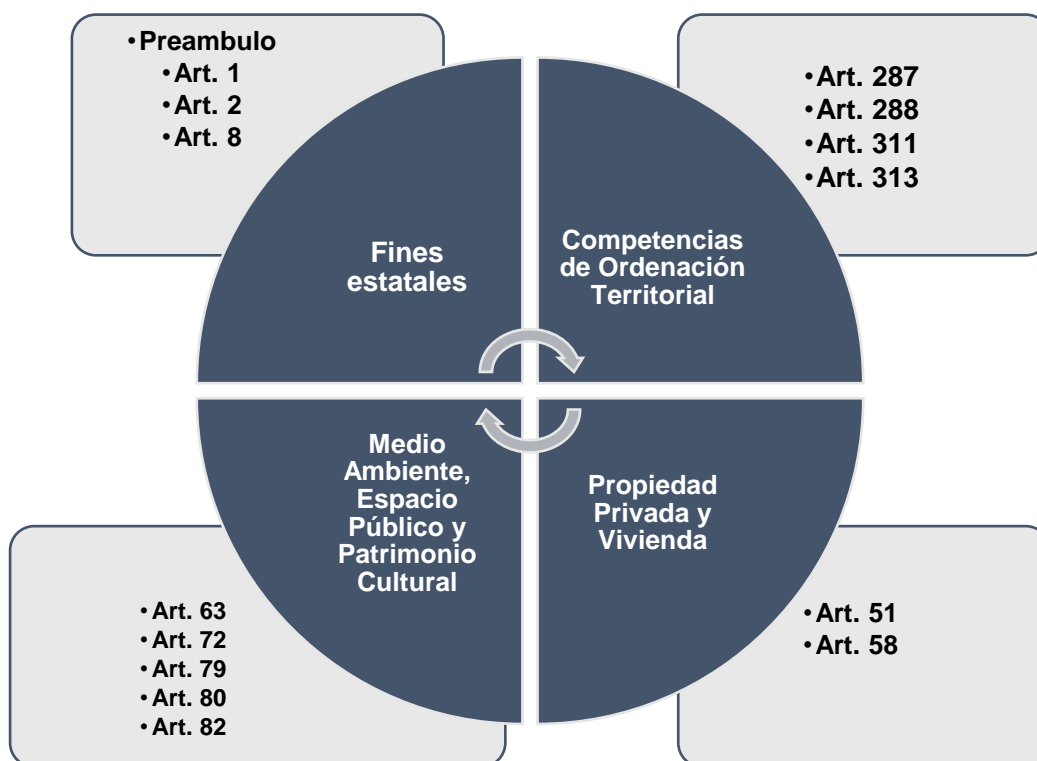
- Preambulo
  - Art. 1
  - Art. 2
  - Art. 8

Fines estatales

- Art. 287
- Art. 288
- Art. 311
- Art. 313

Competencias de Ordenación Territorial

Medio Ambiente, Espacio Público y Patrimonio Cultural

- Art. 63
- Art. 72
- Art. 79
- Art. 80
- Art. 82

Propiedad Privada y Vivienda

- Art. 51
- Art. 58